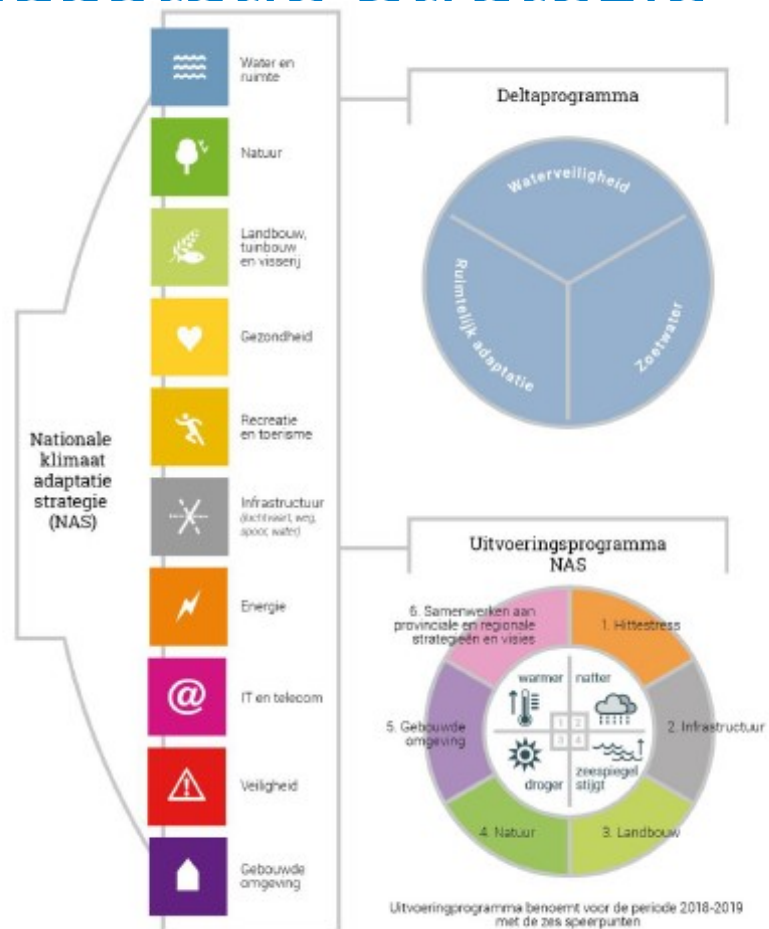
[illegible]

Water en ruimte

Natuur

Landbouw, tuinbouw en visserij

Gezondheid

Recreatie en toerisme

Infrastructuur (luchtvaart, weg, spoor, water)

Energie

IT en telecom

Veiligheid

Gebouwde omgeving

Nationale klimaat adaptatie strategie (NAS)

Deltaprogramma

Waterveiligheid

Ruimtelijk adaptatie

Zoetwater

Uitvoeringsprogramma NAS

6. Samenwerken aan provinciale en regionale strategieën en visies

1. Hittestress

2. Infrastructuur

3. Landbouw

4. Natuur

5. Gebouwde omgeving

warmer

natter

droger

zeespiegel stijgt

1 2 3 4

Uitvoeringprogramma benoemt voor de periode 2018-2019 met de zes speerpunten